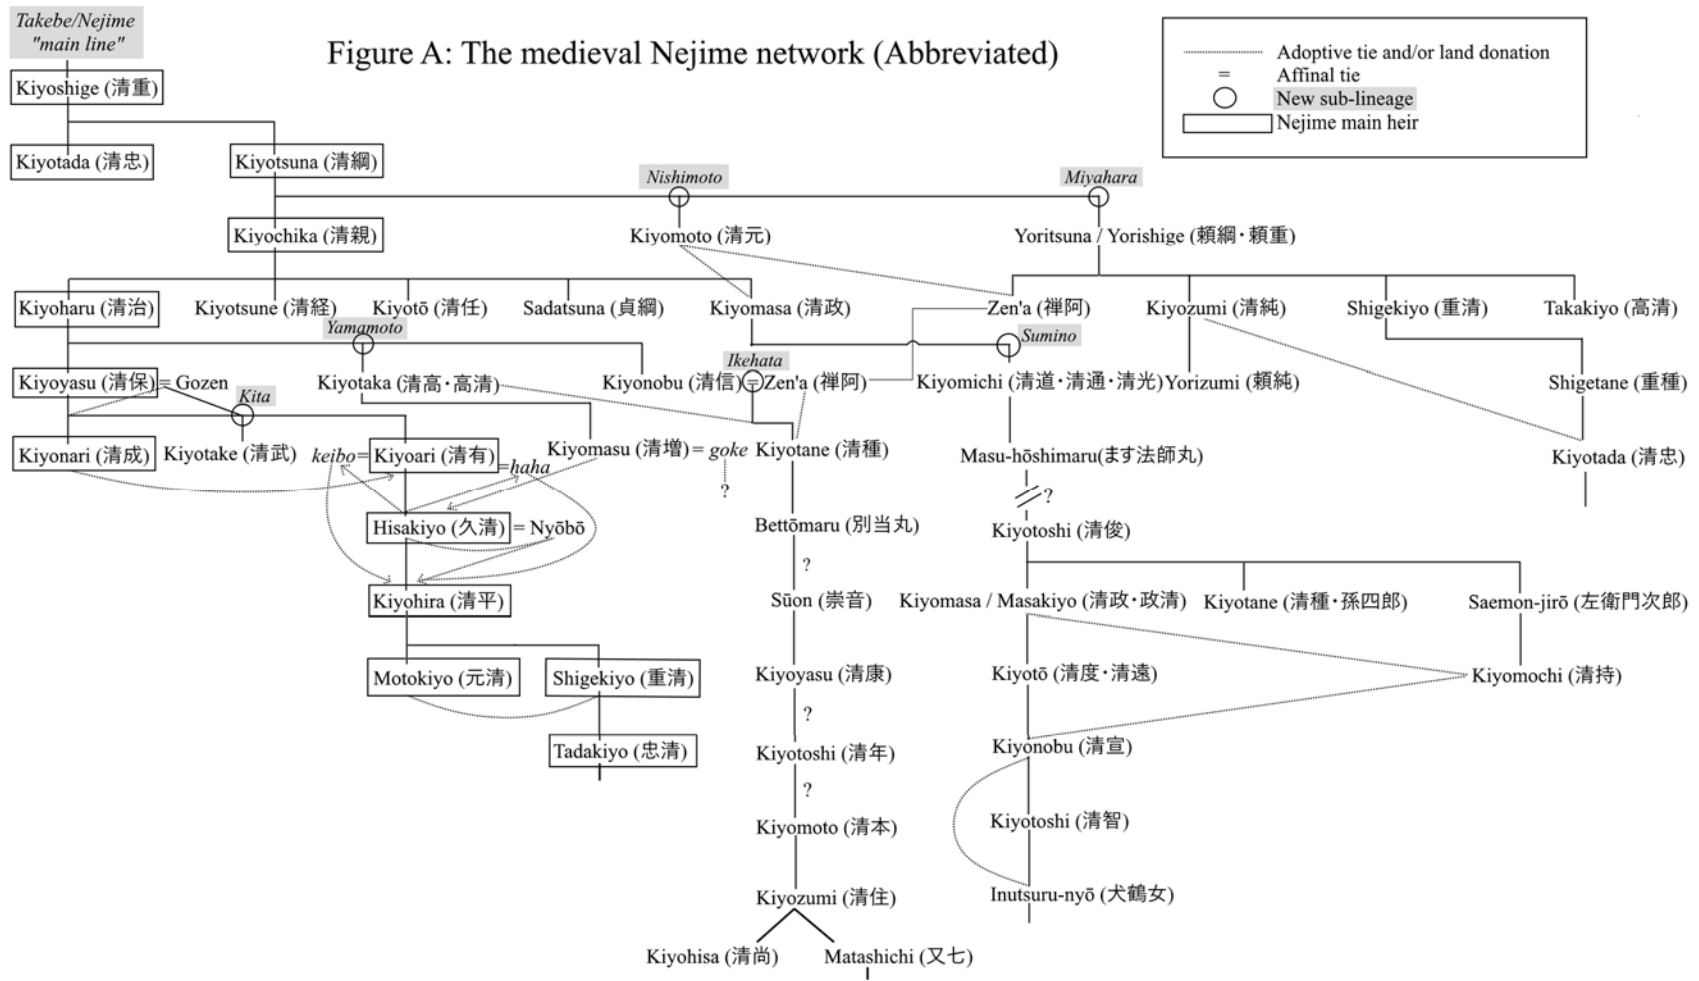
Figure A: The medieval Nejime network (Abbreviated)

Adoptive tie and/or land donation
= Affinal tie
New sub-lineage
Nejime main heir

Takebe/Nejime "main line"

Kiyoshige (清重)

Kiyotada (清忠)
Kiyotsuna (清綱)

Nishimoto
Miyahara

Kiyochika (清親)
Kiyomoto (清元)
Yoritsuna / Yorishige (頼綱・頼重)

Kiyoharu (清治)
Kiyotsune (清経)
Kiyotō (清任)
Sadatsuna (貞綱)
Kiyomasa (清政)
Zen'a (禅阿)
Kiyozumi (清純)
Shigekiyo (重清)
Takakiyo (高清)

Yamamoto
Sumino
Ikehata

Kiyoyasu (清保) = Gozen
Kita
Kiyotaka (清高・高清)
Kiyonobu (清信) = Zen'a (禅阿)
Kiyomichi (清道・清通・清光)
Yorizumi (頼純)
Shigetane (重種)

Kiyonari (清成)
Kiyotake (清武)
keibo = Kiyoari (清有) = haha
Kiyomasu (清増) = goke
Kiyotane (清種)
Masu-hōshimaru(ます法師丸)
Kiyotada (清忠)

?
?

Hisakiyo (久清) = Nyōbō
Bettōmaru (別当丸)
Kiyotoshi (清俊)

?

Kiyohira (清平)
Sūon (崇音)
Kiyomasa / Masakiyo (清政・政清)
Kiyotane (清種・孫四郎)
Saemon-jirō (左衛門次郎)

Motokiyo (元清)
Shigekiyo (重清)
Kiyoyasu (清康)
Kiyotō (清度・清遠)
Kiyomochi (清持)

?

Tadakiyo (忠清)
Kiyotoshi (清年)
Kiyonobu (清宣)

?

Kiyomoto (清本)
Kiyotoshi (清智)

Kiyozumi (清住)
Inutsuru-nyō (犬鶴女)

Kiyohisa (清尚)
Matashichi (又七)